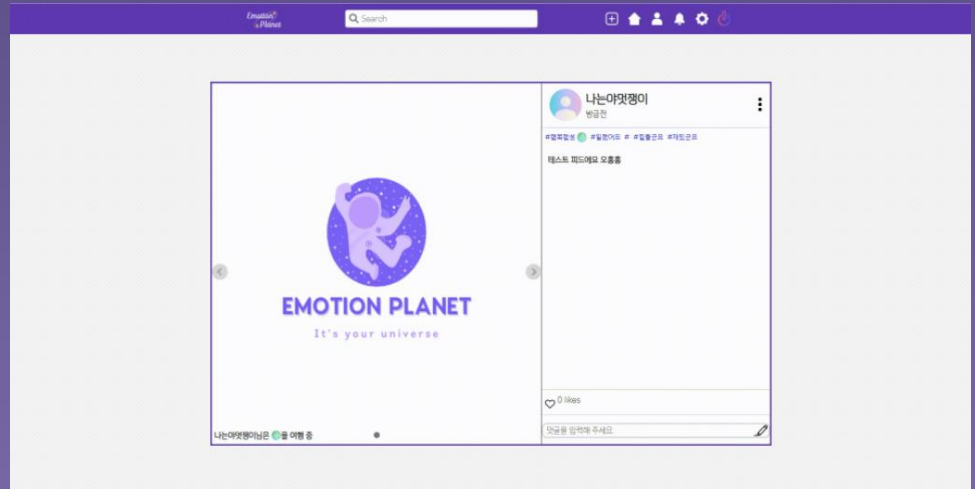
Emotion Planet

Search

나는아맛쨍이
방금전

#행복행성 #일편이도 # #힐플곤프 #하트곤프

테스트 피드에요 오홍홍

EMOTION PLANET
It's your universe

0 likes

댓글을 입력해 주세요

나는아맛쨍이님은 을 여행 중